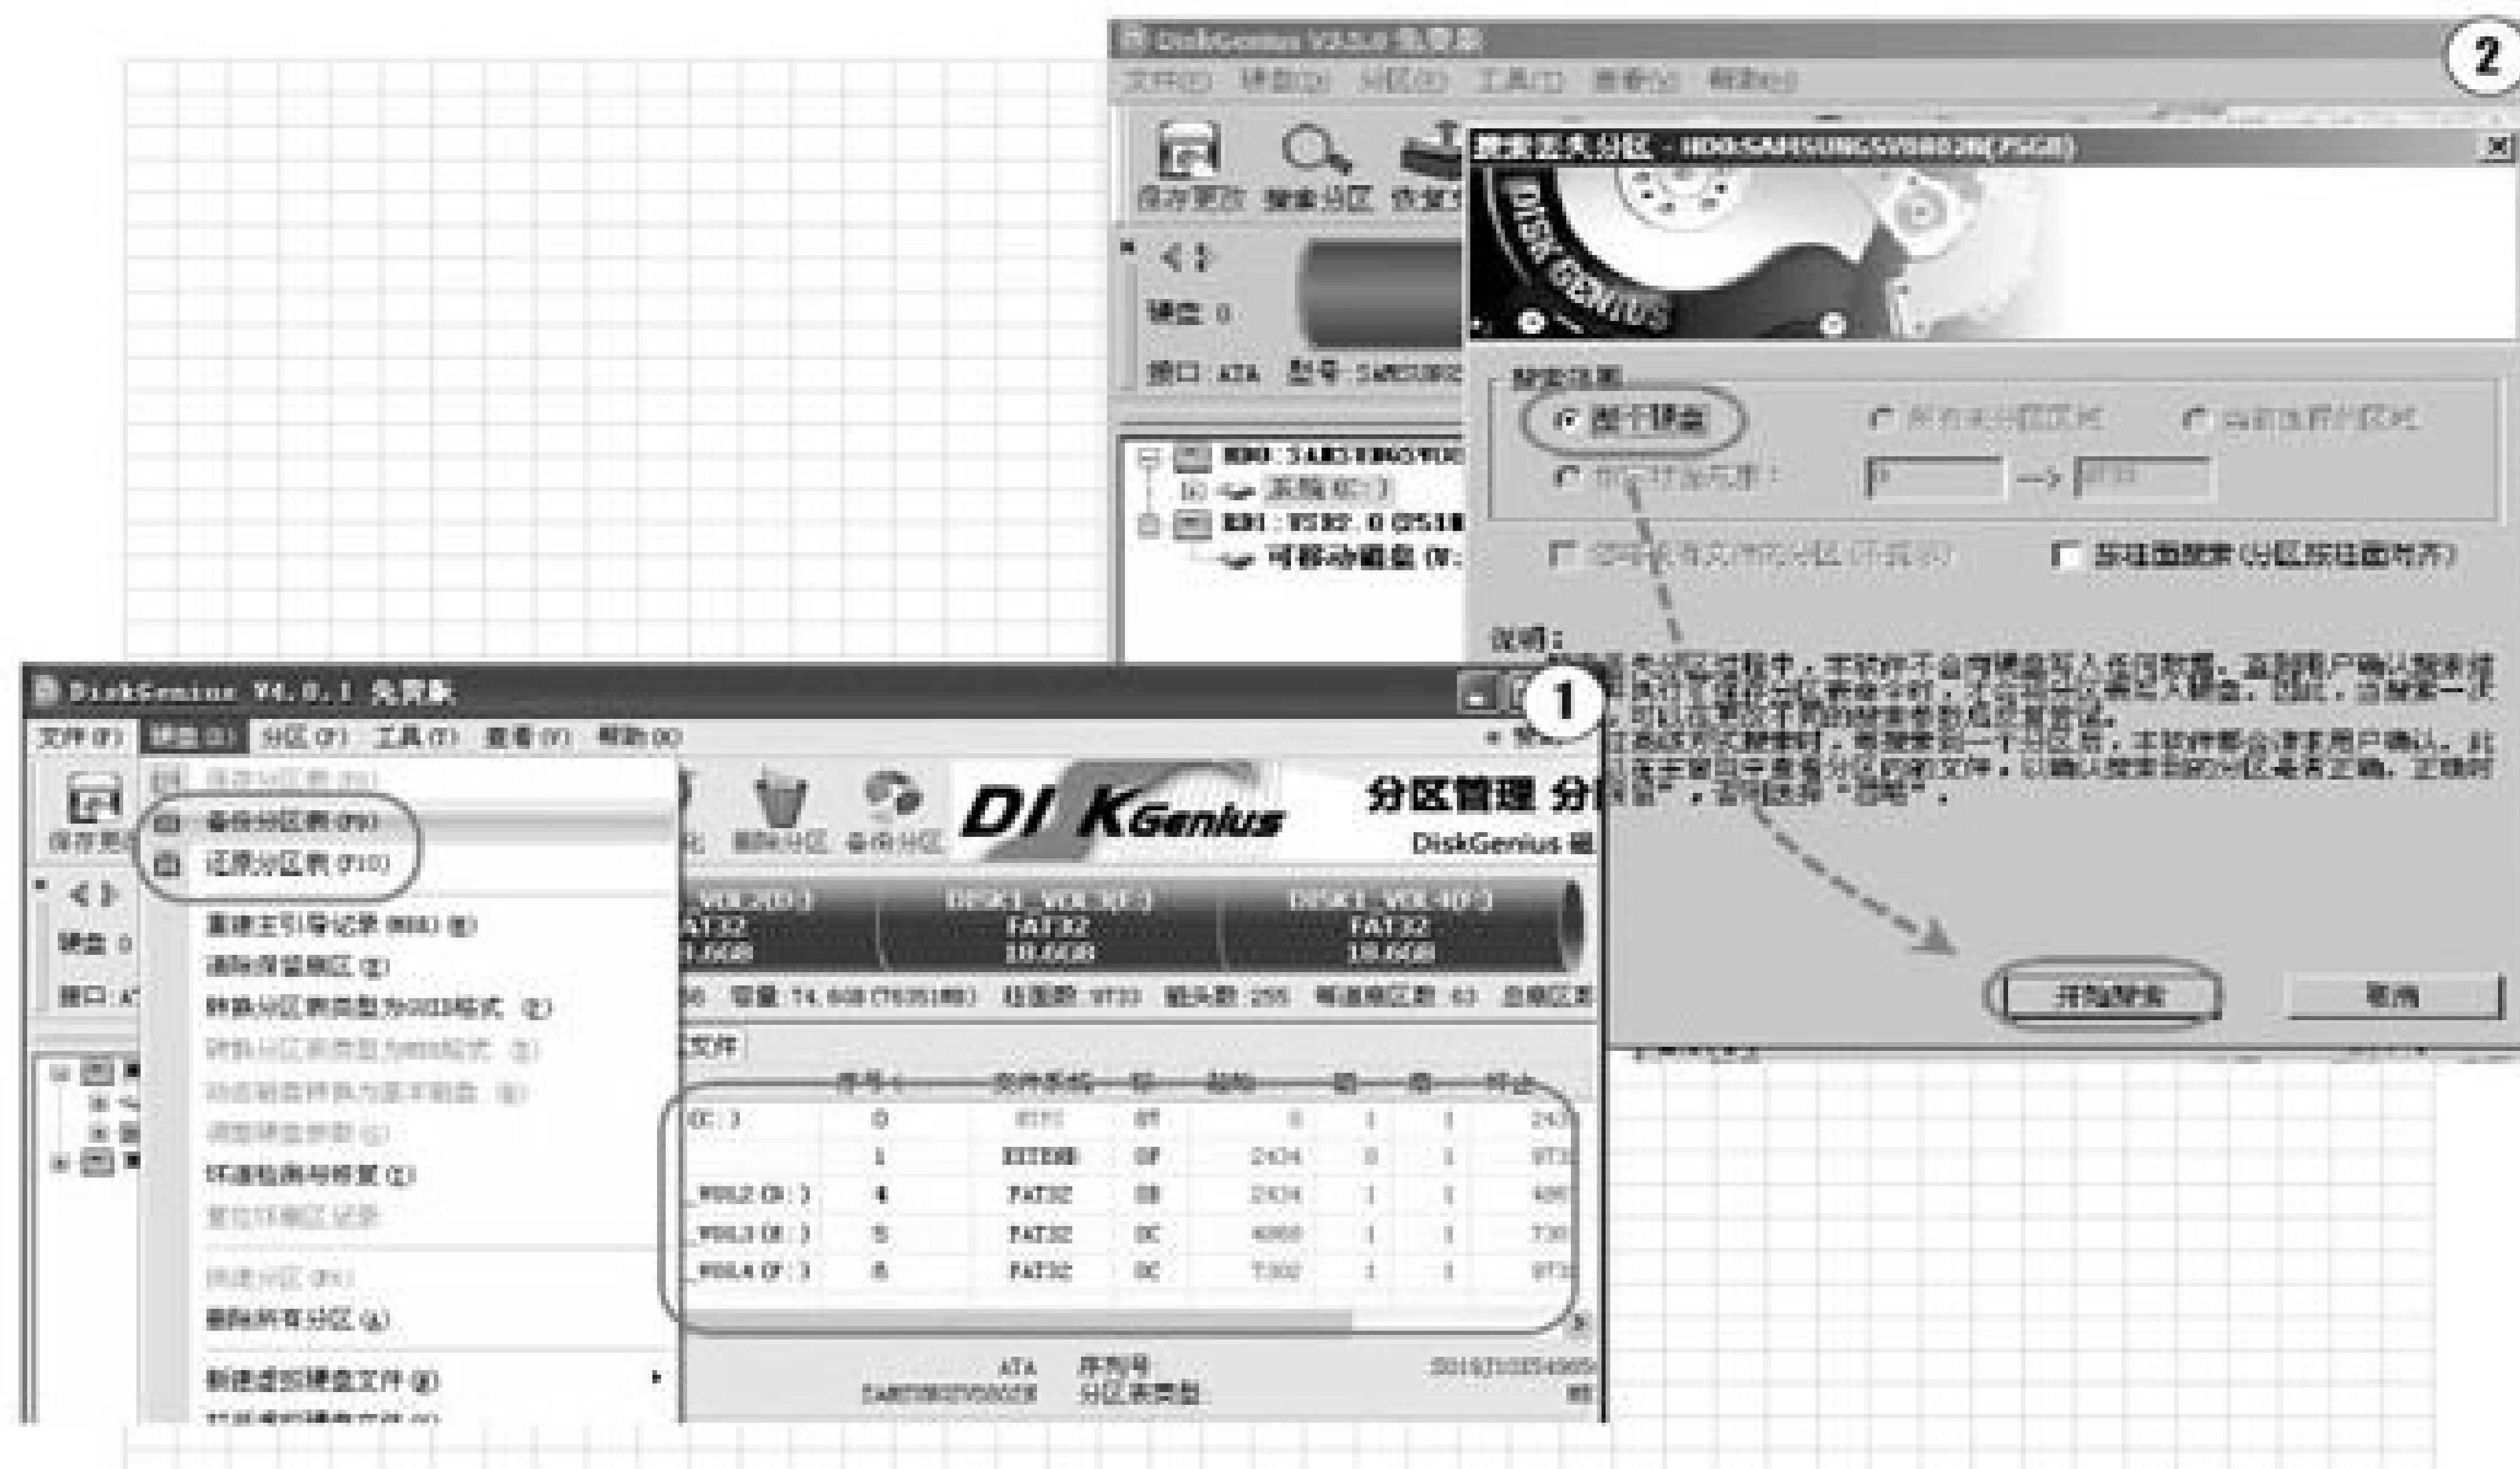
DiskGenius V3.2.0 免费版

2

文件(F) 硬盘(D) 分区(P) 工具(T) 查看(V) 帮助(H)

保存更改 搜索分区 恢复

搜索丢失分区 - HD0:SAMSUNGSV0802N(75GB)

硬盘: 0

接口: ATA 型号: SAMSUNG

HD0: SAMSUNGSV08
系统(C:)
RD1: USB2.0 CS18
可移动磁盘 (W:

搜索范围
整个硬盘 所有未分区区域 当前选择的区域
指定柱面范围: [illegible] → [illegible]

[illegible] 按柱面搜索(分区按柱面对齐)

说明:
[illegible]

开始搜索 取消

DiskGenius V4.0.1 免费版

1

文件(F) 硬盘(D) 分区(P) 工具(T) 查看(V) 帮助(H)

保存更改

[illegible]
备份分区表(F9)
还原分区表(F10)

重建主引导记录(MBR)(M)
清除保留扇区(E)
转换分区表类型为GUID格式(T)
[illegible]
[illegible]
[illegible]
坏道检测与修复(Y)
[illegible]

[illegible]
删除所有分区(A)

新建虚拟硬盘文件(N)

删除分区 备份分区

DISKGenius

分区管理 分

DiskGenius

硬盘: 0

接口: A

FAT32 FAT32 FAT32

容量: 74.6GB 柱面数: 9733 磁头数: 255 每道扇区数: 63

文件

序号 文件系统 标识 起始 柱面 磁头 扇区 终止

| | 序号 | 文件系统 | 标识 | 起始 | | | 终止 |
|---|---|---|---|---|---|---|---|
| (C:) | 0 | NTFS | 07 | 0 | 1 | 1 | 243 |
| | 1 | EXTEND | 0F | 2434 | 0 | 1 | 973 |
| _VOL2 (E:) | 4 | FAT32 | 0B | 2434 | 1 | 1 | 486 |
| _VOL3 (E:) | 5 | FAT32 | 0C | 4868 | 1 | 1 | 730 |
| _VOL4 (F:) | 6 | FAT32 | 0C | 7302 | 1 | 1 | 973 |

ATA 序列号
分区表类型